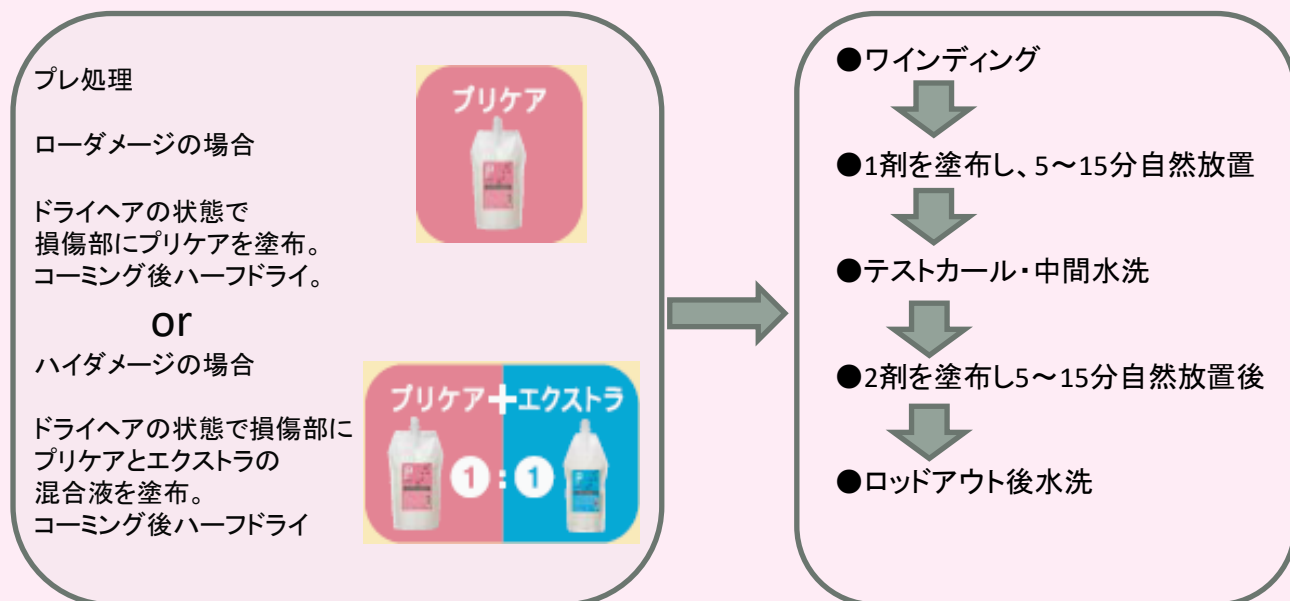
プレ処理

ローダメージの場合

プリケア

ドライヘアの状態で
損傷部にプリケアを塗布。
コーミング後ハーフドライ。

or

ハイダメージの場合

プリケア＋エクストラ

1：1

ドライヘアの状態で損傷部に
プリケアとエクストラの
混合液を塗布。
コーミング後ハーフドライ

●ワインディング

●1剤を塗布し、5～15分自然放置

●テストカール・中間水洗

●2剤を塗布し5～15分自然放置後

●ロッドアウト後水洗